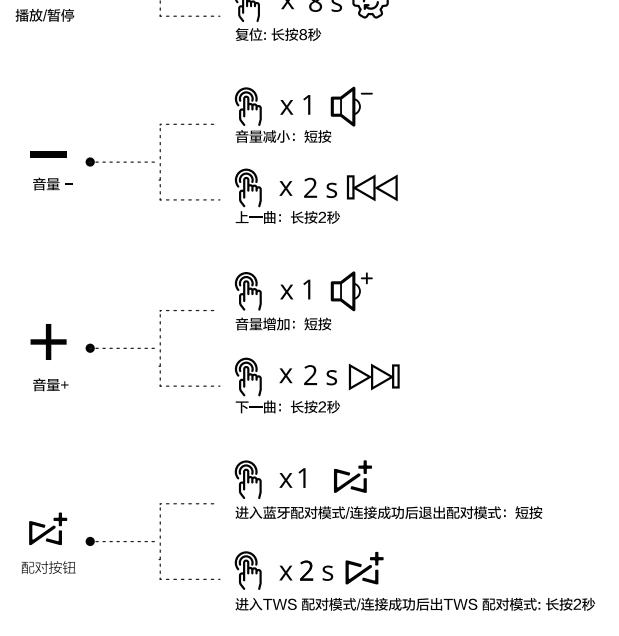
播放/暂停

x 8 s

复位: 长按8秒

音量 -

x 1

音量减小：短按

x 2 s

上一曲：长按2秒

音量+

x 1

音量增加：短按

x 2 s

下一曲：长按2秒

配对按钮

x1

进入蓝牙配对模式/连接成功后退出配对模式：短按

x 2 s

进入TWS 配对模式/连接成功后出TWS 配对模式: 长按2秒